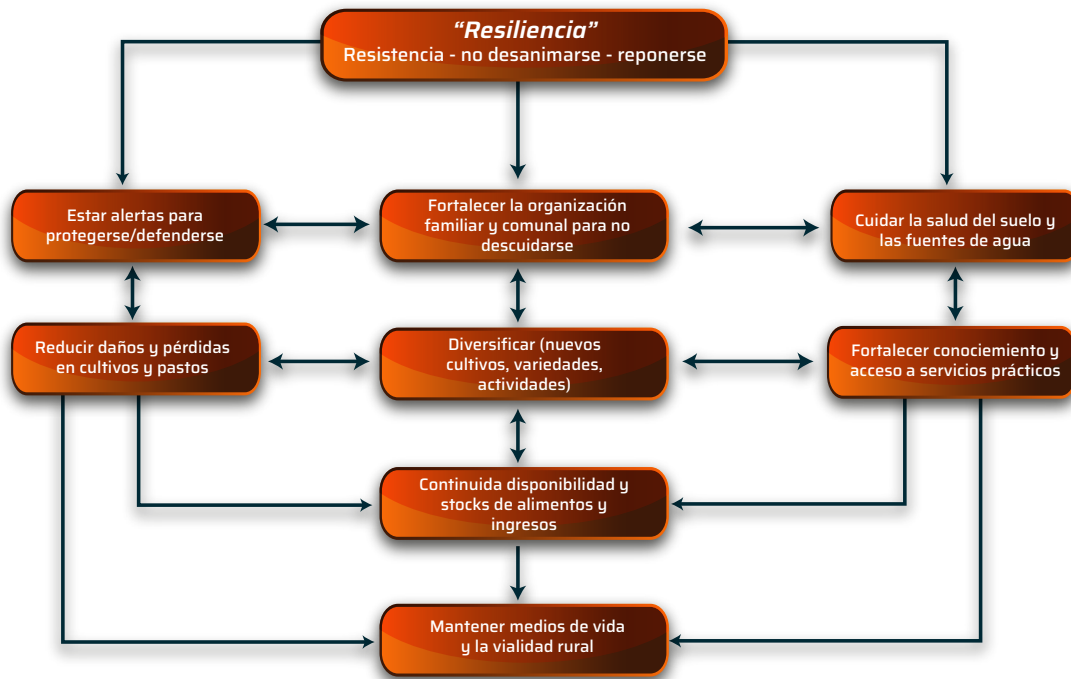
*“Resiliencia”*
Resistencia - no desanimarse - reponerse

Estar alertas para protegerse/defenderse

Fortalecer la organización familiar y comunal para no descuidarse

Cuidar la salud del suelo y las fuentes de agua

Reducir daños y pérdidas en cultivos y pastos

Diversificar (nuevos cultivos, variedades, actividades)

Fortalecer conocimiento y acceso a servicios prácticos

Continuida disponibilidad y stocks de alimentos y ingresos

Mantener medios de vida y la vialidad rural